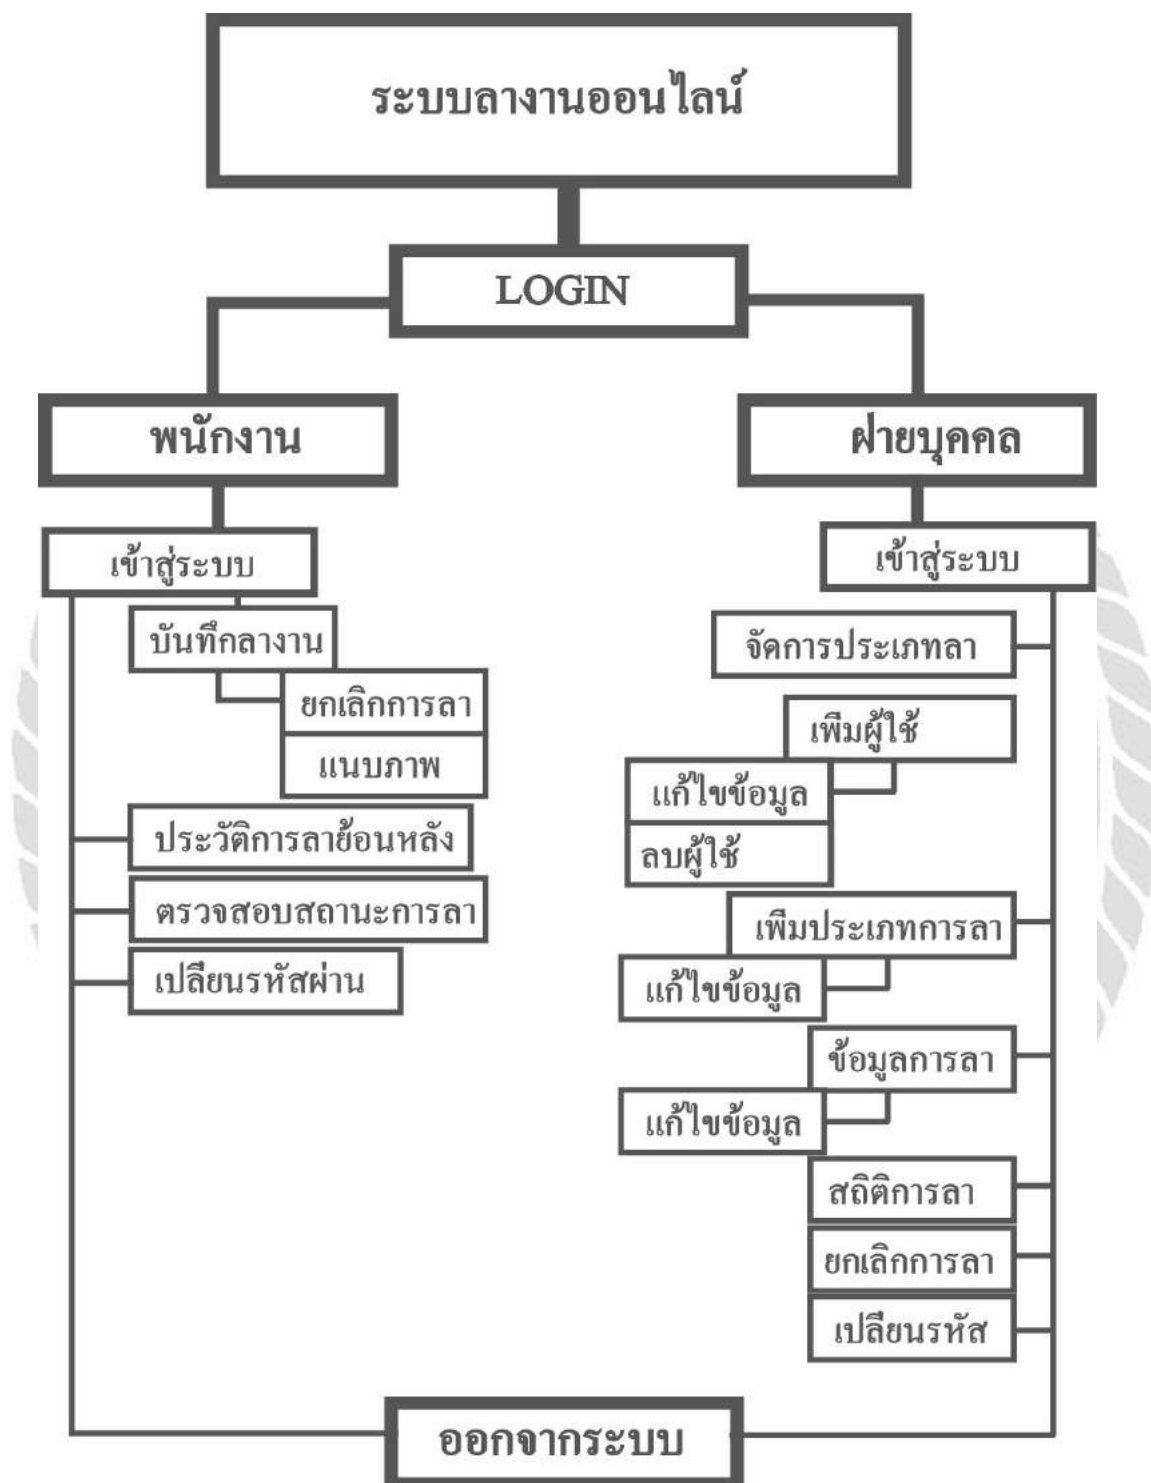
ระบบลางานออนไลน์

LOGIN

พนักงาน

ฝ่ายบุคคล

เข้าสู่ระบบ

บันทึกลางาน

ยกเลิกการลา

แนบภาพ

ประวัติการลาย้อนหลัง

ตรวจสอบสถานะการลา

เปลี่ยนรหัสผ่าน

เข้าสู่ระบบ

จัดการประเภทลา

เพิ่มผู้ใช้

แก้ไขข้อมูล

ลบผู้ใช้

เพิ่มประเภทการลา

แก้ไขข้อมูล

ข้อมูลการลา

แก้ไขข้อมูล

สถิติการลา

ยกเลิกการลา

เปลี่ยนรหัส

ออกจากระบบ